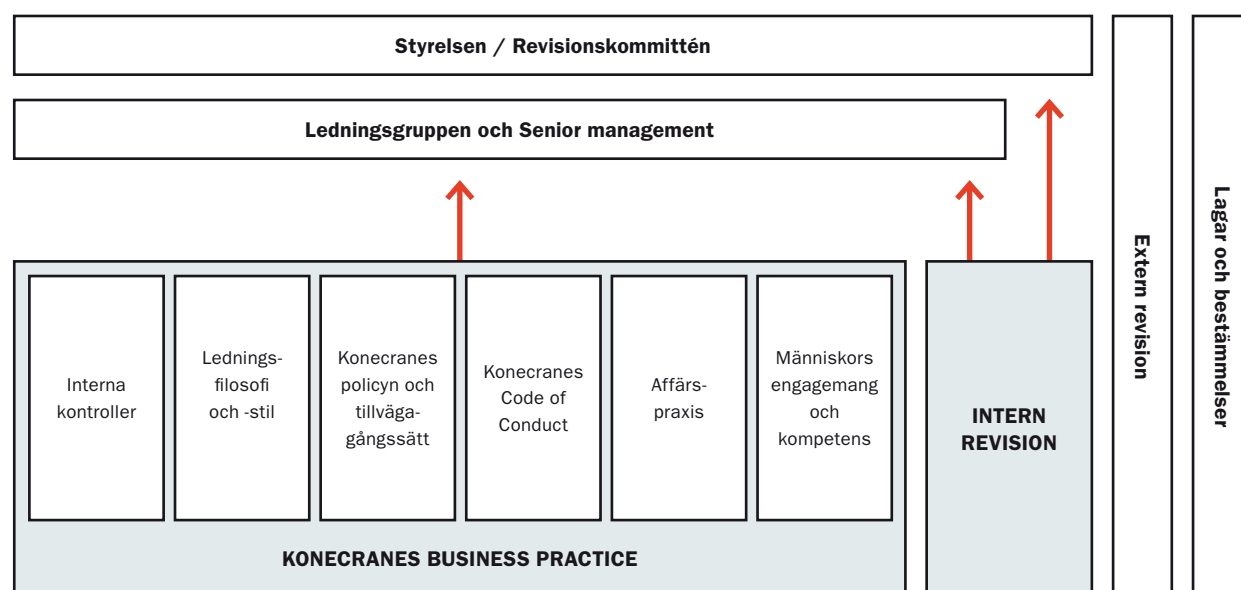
Styrelsen / Revisionskommittén

Ledningsgruppen och Senior management

Interna kontroller

Ledningsfilosofi och -stil

Konecranes policyn och tillvägagångssätt

Konecranes Code of Conduct

Affärspraxis

Människors engagemang och kompetens

KONECRANES BUSINESS PRACTICE

INTERN REVISION

Extern revision

Lagar och bestämmelser